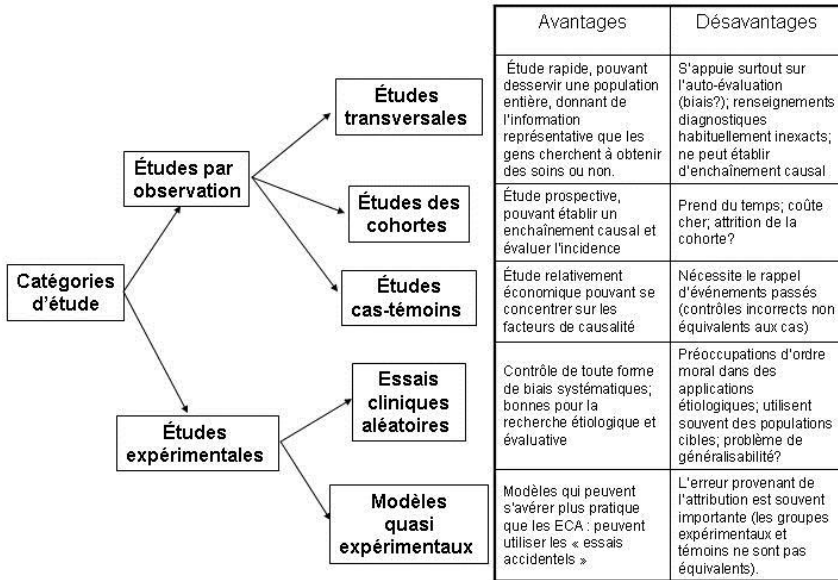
Catégories d'étude

Études par observation

Études expérimentales

Études transversales

Études des cohortes

Études cas-témoins

Essais cliniques aléatoires

Modèles quasi expérimentaux

| Avantages | Désavantages |
|---|---|
| Étude rapide, pouvant desservir une population entière, donnant de l'information représentative que les gens cherchent à obtenir des soins ou non. | S'appuie surtout sur l'auto-évaluation (biais?); renseignements diagnostiques habituellement inexacts; ne peut établir d'enchaînement causal |
| Étude prospective, pouvant établir un enchaînement causal et évaluer l'incidence | Prend du temps; coûte cher; attrition de la cohorte? |
| Étude relativement économique pouvant se concentrer sur les facteurs de causalité | Nécessite le rappel d'événements passés (contrôles incorrects non équivalents aux cas) |
| Contrôle de toute forme de biais systématiques; bonnes pour la recherche étiologique et évaluative | Préoccupations d'ordre moral dans des applications étiologiques; utilisent souvent des populations cibles; problème de généralisabilité? |
| Modèles qui peuvent s'avérer plus pratique que les ECA : peuvent utiliser les « essais accidentels » | L'erreur provenant de l'attribution est souvent importante (les groupes expérimentaux et témoins ne sont pas équivalents). |